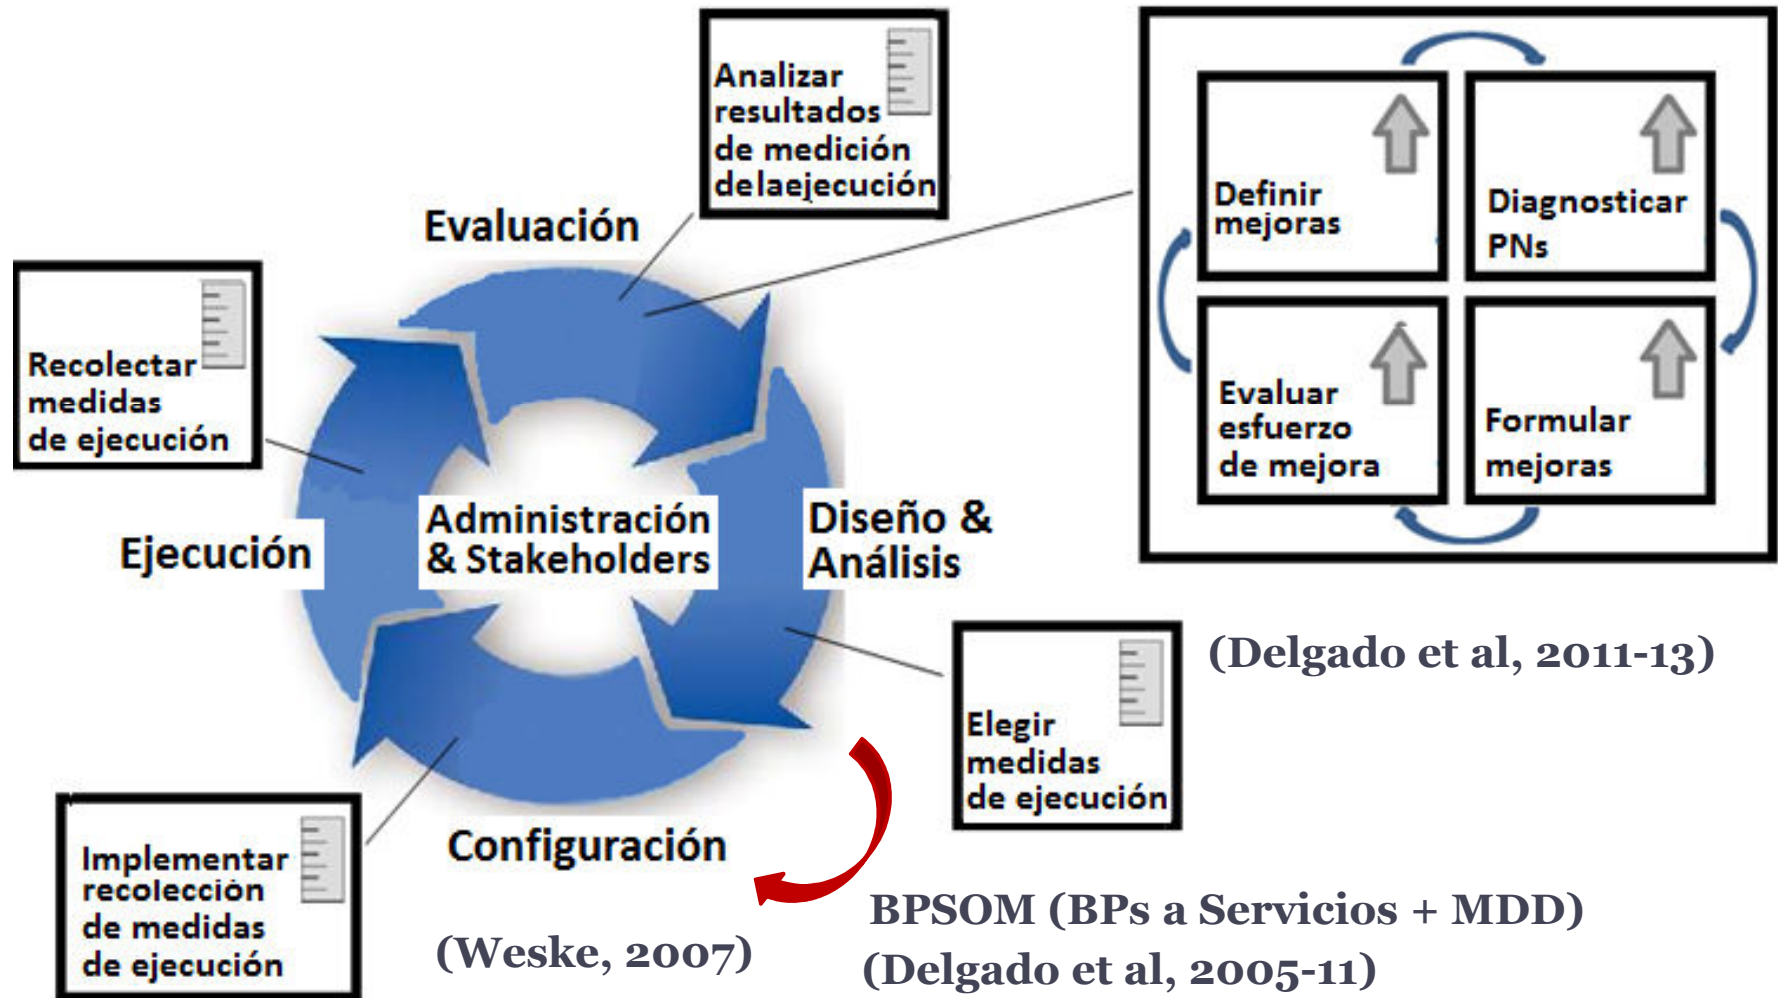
Analizar resultados de medición delaejecución

Evaluación

Definir mejoras

Diagnosticar PNs

Evaluar esfuerzo de mejora

Formular mejoras

Recolectar medidas de ejecución

Ejecución

Administración & Stakeholders

Diseño & Análisis

(Delgado et al, 2011-13)

Elegir medidas de ejecución

Implementar recolección de medidas de ejecución

Configuración

BPSOM (BPs a Servicios + MDD)

(Weske, 2007)

(Delgado et al, 2005-11)